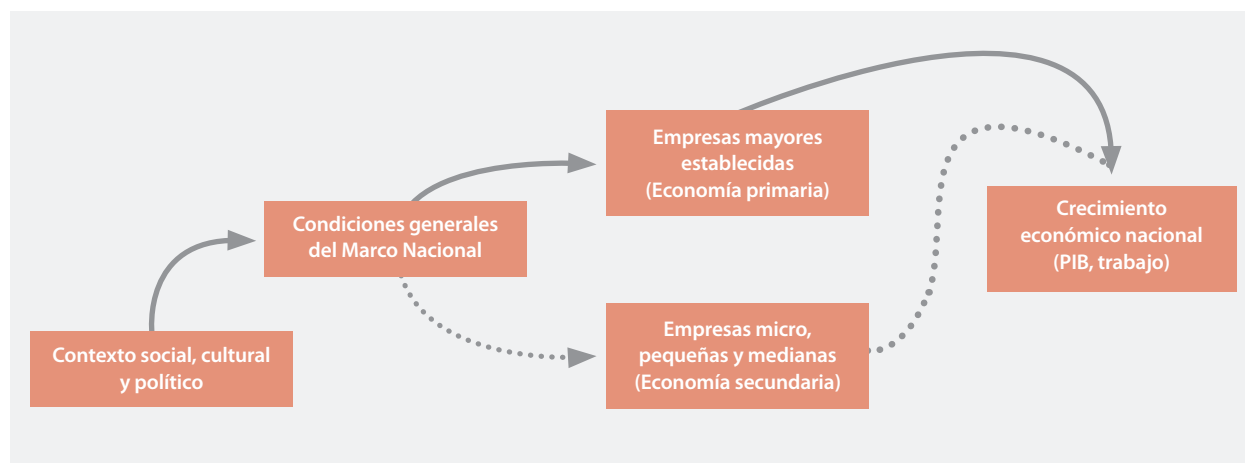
Contexto social, cultural y político

Condiciones generales del Marco Nacional

Empresas mayores establecidas (Economía primaria)

Empresas micro, pequeñas y medianas (Economía secundaria)

Crecimiento económico nacional (PIB, trabajo)